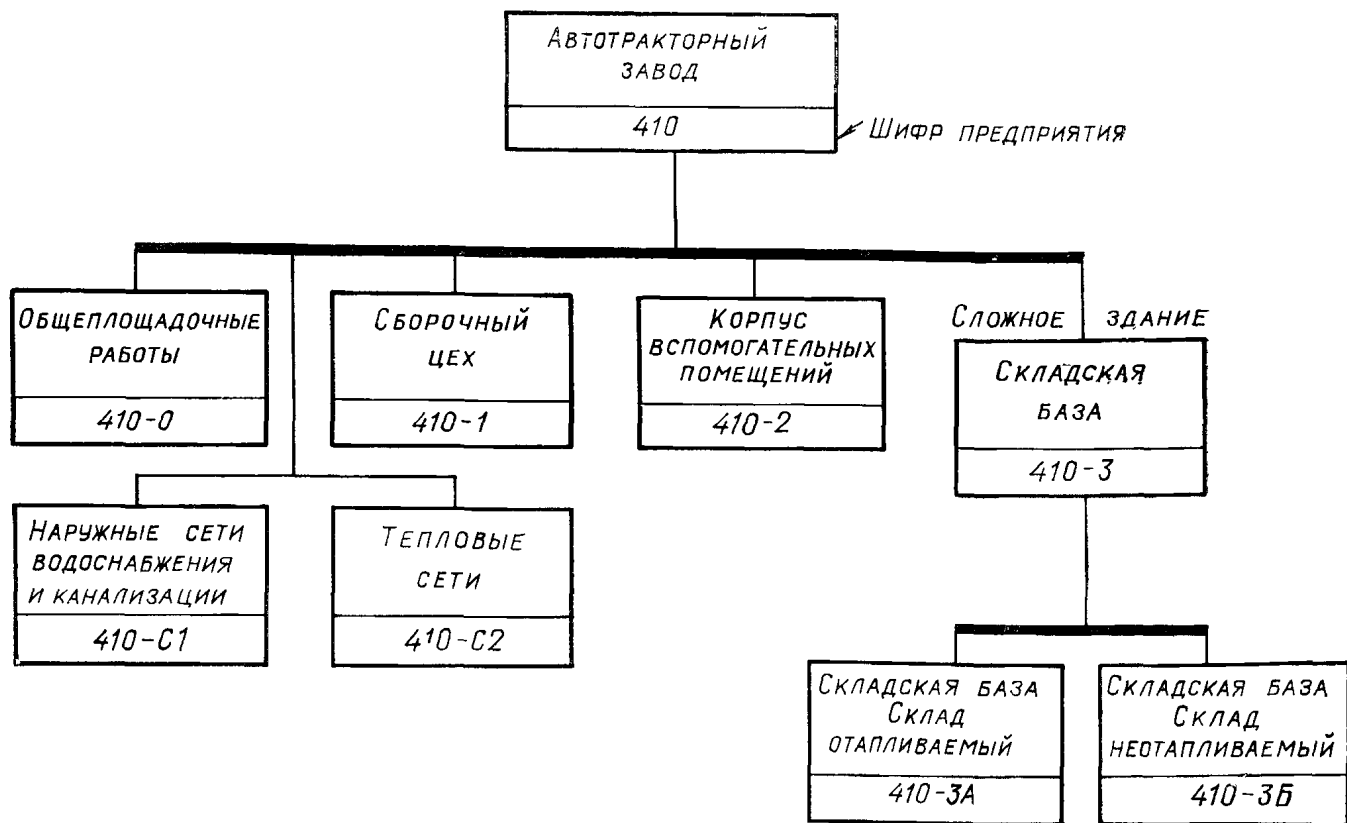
Автотракторный завод
410
Шифр предприятия

Общеплощадочные работы
410-0

Сборочный цех
410-1

Корпус вспомогательных помещений
410-2

Сложное здание
Складская база
410-3

Наружные сети водоснабжения и канализации
410-С1

Тепловые сети
410-С2

Складская база Склад отапливаемый
410-3А

Складская база Склад неотапливаемый
410-3Б